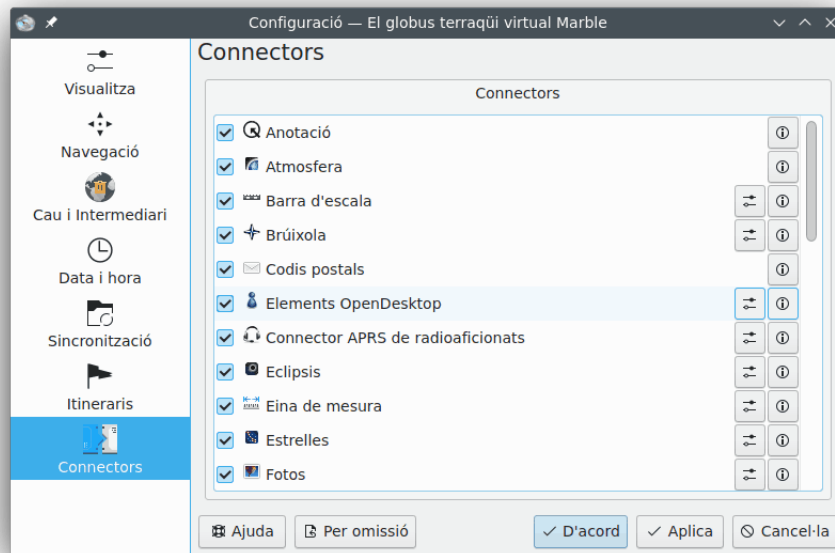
Configuració — El globus terraqüi virtual Marble

Visualitza
Navegació
Cau i Intermediari
Data i hora
Sincronització
Itineraris
Connectors

Connectors

Connectors

Anotació
Atmosfera
Barra d'escala
Brúixola
Codis postals
Elements OpenDesktop
Connector APRS de radioaficionats
Eclipsis
Eina de mesura
Estrelles
Fotos

Ajuda
Per omissió
D'acord
Aplica
Cancel·la